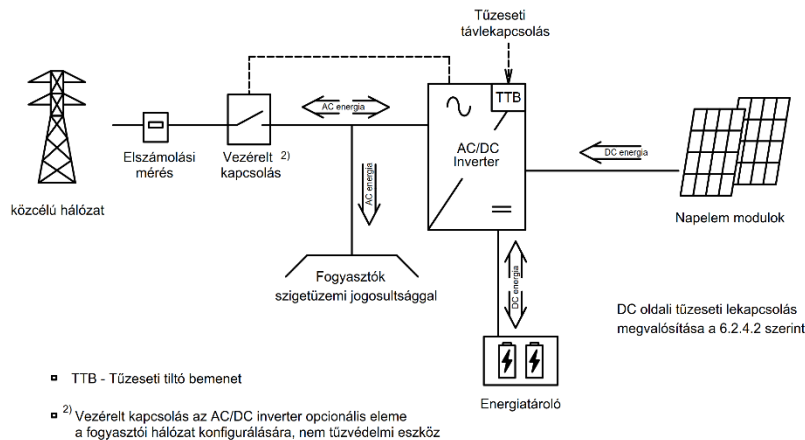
Tűzeseti távlekapcsolás

TTB

AC energia

AC/DC Inverter

DC energia

Elszámolási mérés

Vezérelt kapcsolás $^{2)}$

közcélú hálózat

AC energia

Napelem modulok

Fogyasztók szigetüzemi jogosultsággal

DC energia

DC oldali tűzeseti lekapcsolás megvalósítása a 6.2.4.2 szerint

TTB - Tűzeseti tiltó bemenet

$^{2)}$ Vezérelt kapcsolás az AC/DC inverter opcionális eleme a fogyasztói hálózat konfigurálására, nem tűzvédelmi eszköz

Energiatároló